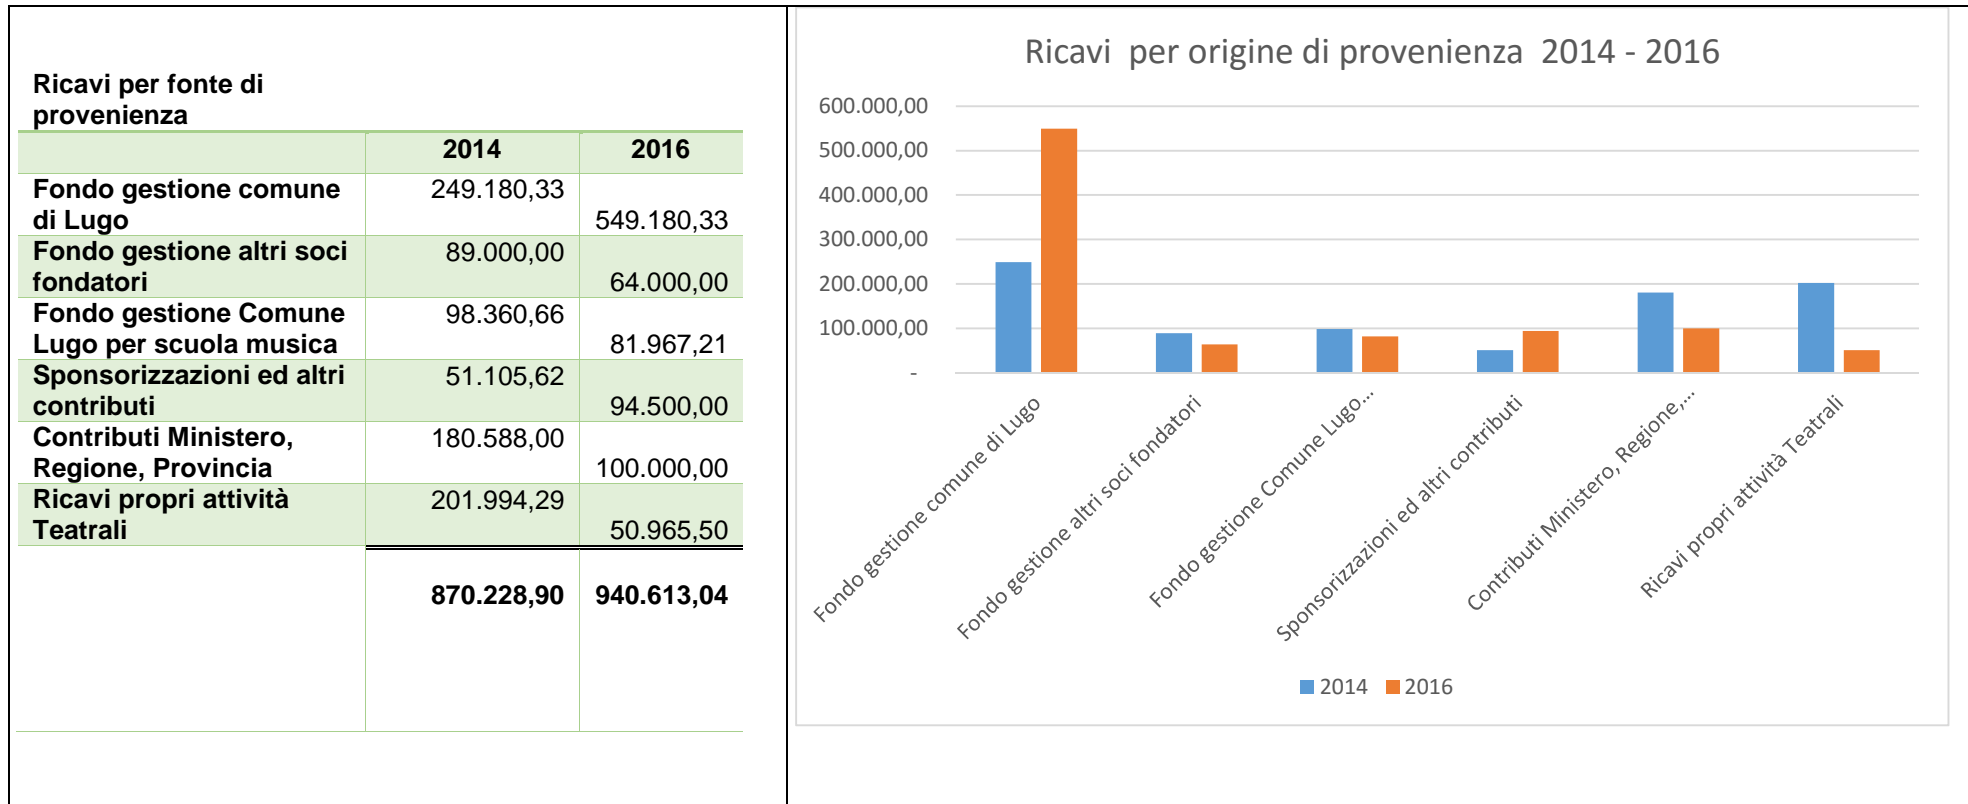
Ricavi per fonte di provenienza

| | 2014 | 2016 |
|---|---|---|
| Fondo gestione comune di Lugo | 249.180,33 | 549.180,33 |
| Fondo gestione altri soci fondatori | 89.000,00 | 64.000,00 |
| Fondo gestione Comune Lugo per scuola musica | 98.360,66 | 81.967,21 |
| Sponsorizzazioni ed altri contributi | 51.105,62 | 94.500,00 |
| Contributi Ministero, Regione, Provincia | 180.588,00 | 100.000,00 |
| Ricavi propri attività Teatrali | 201.994,29 | 50.965,50 |
| | 870.228,90 | 940.613,04 |

Ricavi per origine di provenienza 2014 - 2016

600.000,00
500.000,00
400.000,00
300.000,00
200.000,00
100.000,00
-

Fondo gestione comune di Lugo
Fondo gestione altri soci fondatori
Fondo gestione Comune Lugo...
Sponsorizzazioni ed altri contributi
Contributi Ministero, Regione,...
Ricavi propri attività Teatrali

2014 2016